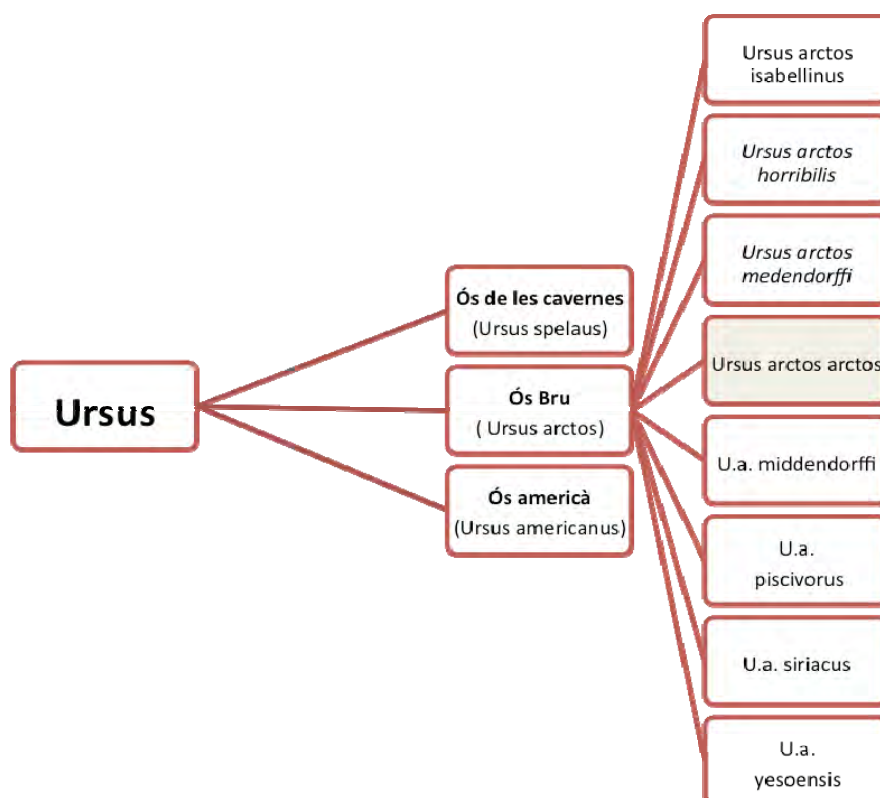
Ursus

Ós de les cavernes
(Ursus spelaus)

Ós Bru
( Ursus arctos)

Ós americà
(Ursus americanus)

Ursus arctos isabellinus

Ursus arctos horribilis

Ursus arctos medendorffi

Ursus arctos arctos

U.a. middendorffi

U.a. piscivorus

U.a. siriacus

U.a. yesoensis